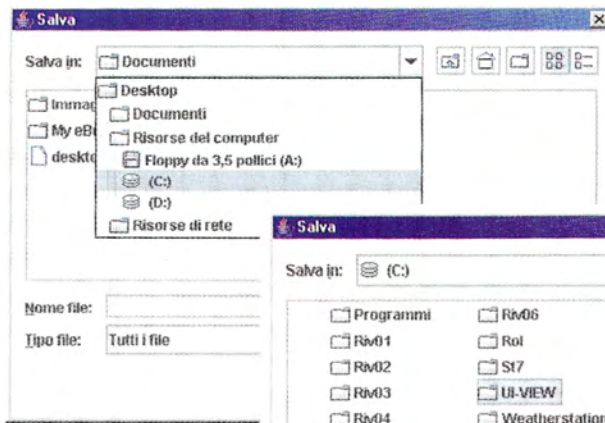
Salva

Salva in: Documenti

Desktop
Documenti
Risorse del computer
Floppy da 3,5 pollici (A:)
(C:)
(D:)
Risorse di rete

Immag
My eB
deskto

Nome file:
Tipo file: Tutti i file

Salva

Salva in: (C:)

Programmi
Riv01
Riv02
Riv03
Riv04
Riv06
Rol
St7
UI-VIEW
Weatherstation